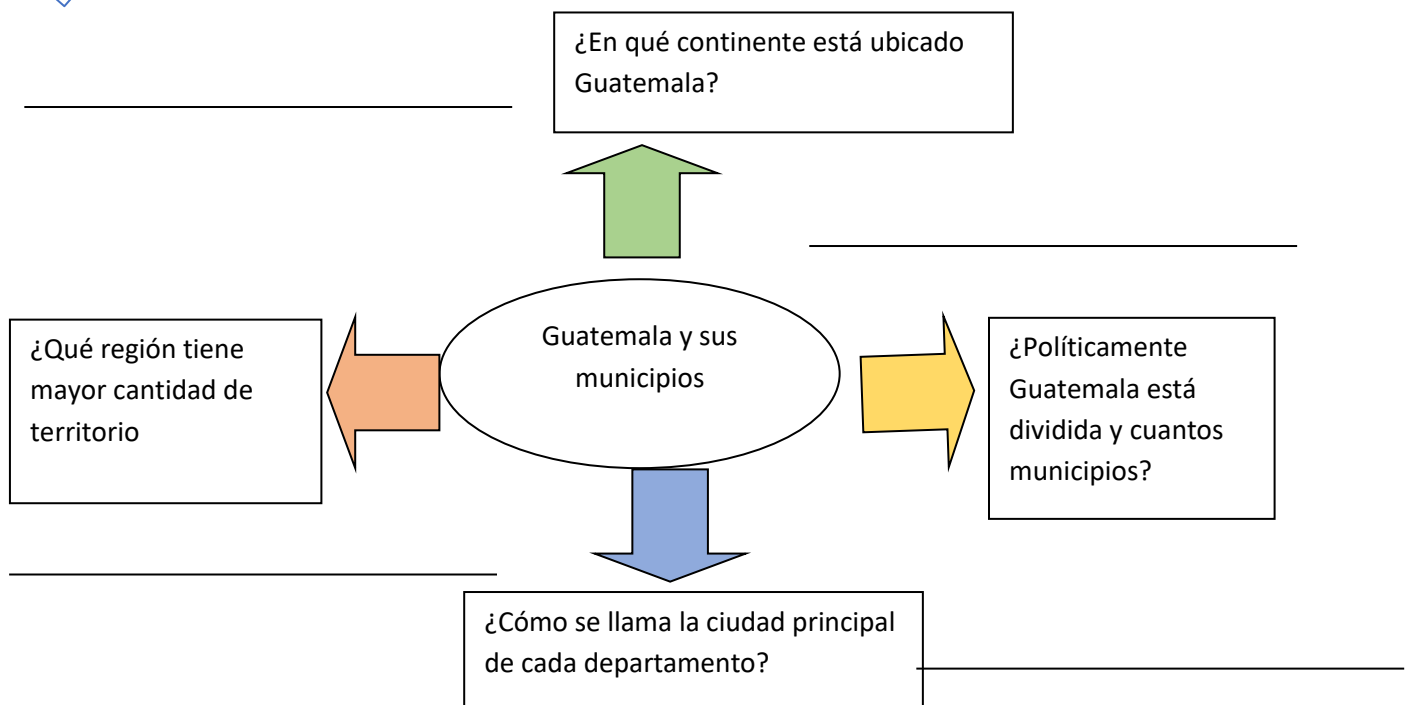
¿En qué continente está ubicado Guatemala?

Guatemala y sus municipios

¿Qué región tiene mayor cantidad de territorio

¿Políticamente Guatemala está dividida y cuantos municipios?

¿Cómo se llama la ciudad principal de cada departamento?